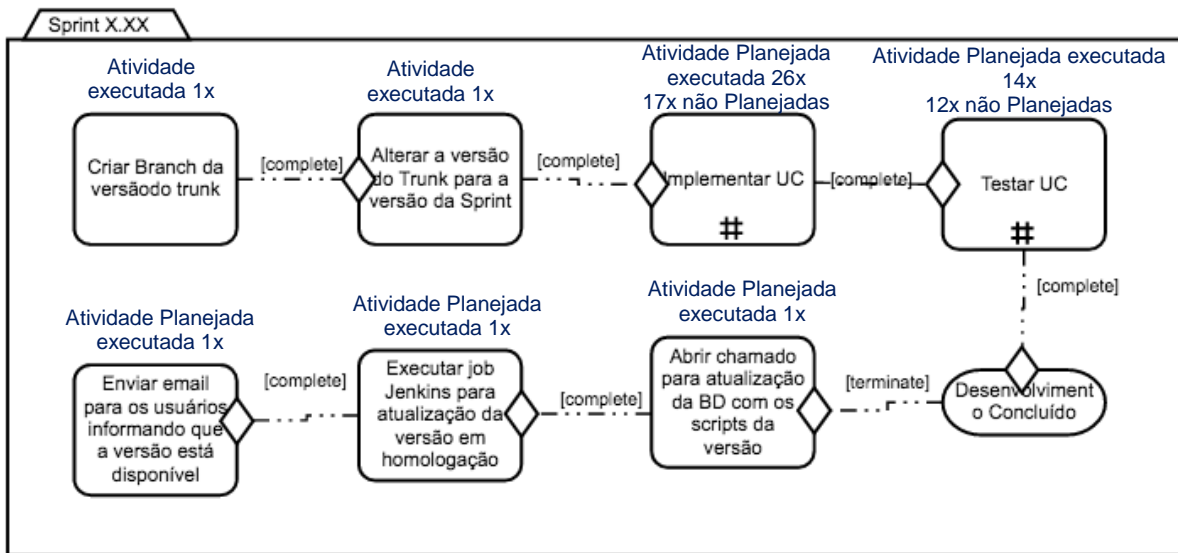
Sprint X.XX

Atividade executada 1x

Criar Branch da versãodo trunk

[complete]

Atividade executada 1x

Alterar a versão do Trunk para a versão da Sprint

[complete]

Atividade Planejada executada 26x 17x não Planejadas

Implementar UC

#

[complete]

Atividade Planejada executada 14x 12x não Planejadas

Testar UC

#

[complete]

Desenvolvimento Concluído

[terminate]

Atividade Planejada executada 1x

Abrir chamado para atualização da BD com os scripts da versão

[complete]

Atividade Planejada executada 1x

Executar job Jenkins para atualização da versão em homologação

[complete]

Atividade Planejada executada 1x

Enviar email para os usuários informando que a versão está disponível